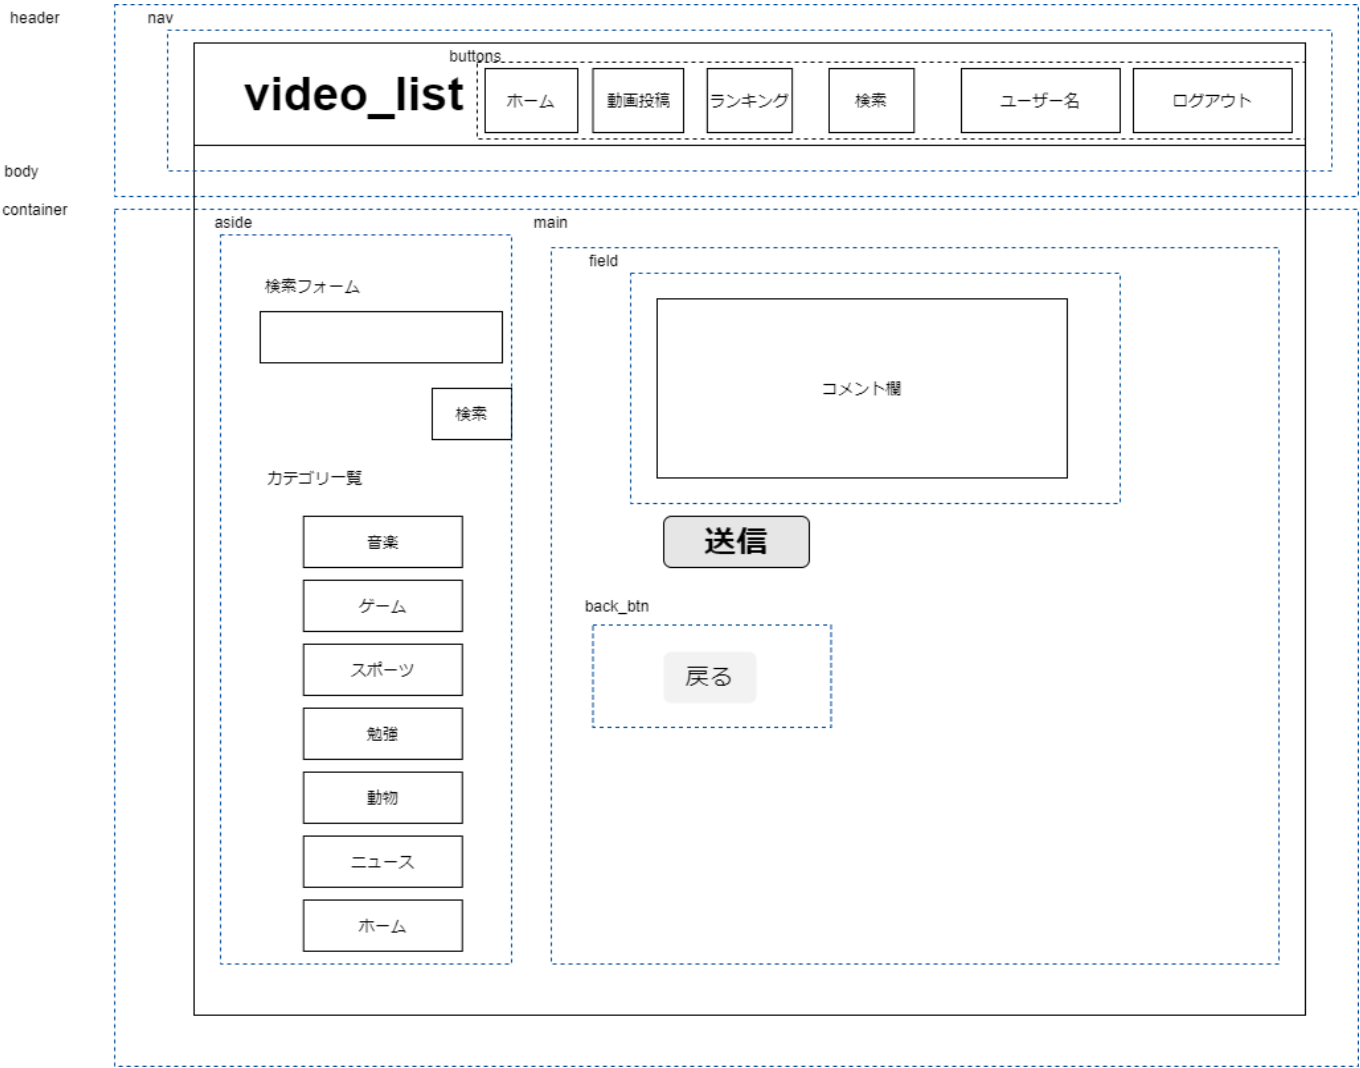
header

nav

buttons

video_list

ホーム

動画投稿

ランキング

検索

ユーザー名

ログアウト

body

container

aside

main

検索フォーム

検索

カテゴリ一覧

音楽

ゲーム

スポーツ

勉強

動物

ニュース

ホーム

field

コメント欄

送信

back_btn

戻る